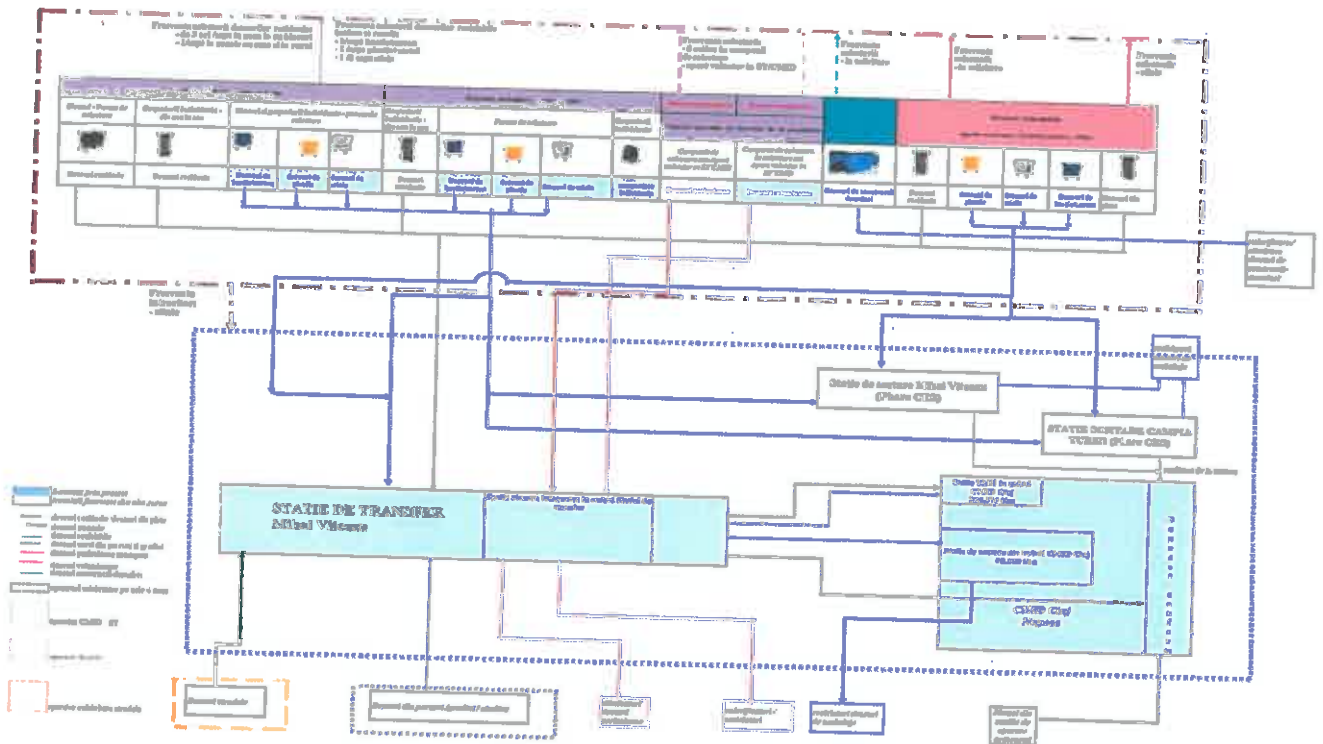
Frecventa colectarii deseurilor reziduale
- de 2 ori /saptamana in zona urbana
- 1/saptamana in zona rurala

Frecventa colectarii deseurilor reciclabile
- 1 data pe saptamana
- 1 data la doua saptamani
- 1 /3 saptamani

Frecventa colectarii
- 2 ori/an
- apel telefonic la SYCMD

Frecventa colectarii
- la solicitare

Frecventa colectarii
- la solicitare

Frecventa colectarii
- zilnic

Deseuri - Puncte de colectare
Gospodarii individuale - din mediul rural
Blocuri de locuinte
Puncte de colectare
Deseuri rezidual
Deseuri rezidual
Deseuri de hartie/carton
Deseuri de plastic
Deseuri de sticla
Deseuri rezidual
Deseuri de hartie/carton
Deseuri de plastic
Deseuri de sticla
Deseuri biodegradabile
Deseuri voluminoase
Deseuri din constructii si demolari
Deseuri rezidual
Deseuri de plastic
Deseuri de sticla
Deseuri de hartie/carton
Deseuri de pielar

Frecventa colectarii
- zilnic

Statie de sortare Mihai Viteazu (Plan CJS)
STATIE SORTARE CAMPIA TURZII (Plan CJS)
STATIE DE TRANSFER Mihai Viteazu

CMID Cluj
Tureni

Deseuri stradale
Deseuri din parcuri, gradini si cimitire
Reciclatori deseuri voluminoase
Reciclatori deseuri reciclabile
Reciclatori deseuri de constructii

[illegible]